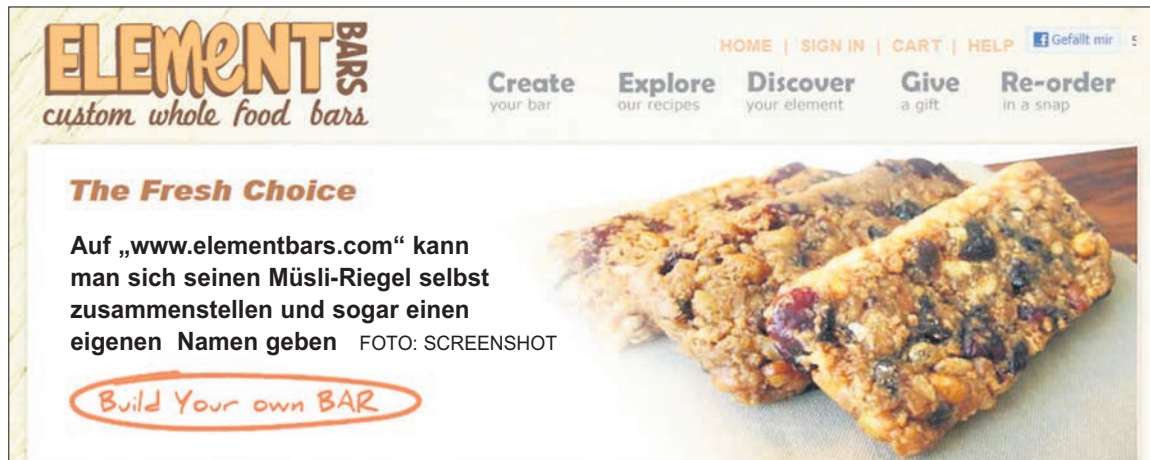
ELEMENT BARS
custom whole food bars

HOME | SIGN IN | CART | HELP Gefällt mir 5

Create your bar
Explore our recipes
Discover your element
Give a gift
Re-order in a snap

The Fresh Choice

Auf „www.elementbars.com" kann man sich seinen Müsli-Riegel selbst zusammenstellen und sogar einen eigenen Namen geben FOTO: SCREENSHOT

Build Your own BAR